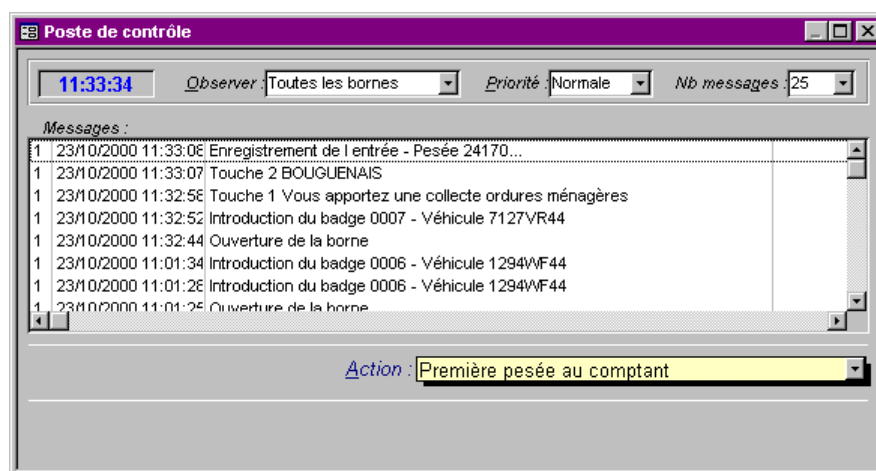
Poste de contrôle

11:33:34

Observer : Toutes les bornes

Priorité : Normale

Nb messages : 25

Messages :

| | | |
|---|---|---|
| 1 | 23/10/2000 11:33:08 | Enregistrement de l entrée - Pesée 24170... |
| 1 | 23/10/2000 11:33:07 | Touche 2 BOUGUENAIS |
| 1 | 23/10/2000 11:32:58 | Touche 1 Vous apportez une collecte ordures ménagères |
| 1 | 23/10/2000 11:32:52 | Introduction du badge 0007 - Véhicule 7127VR44 |
| 1 | 23/10/2000 11:32:44 | Ouverture de la borne |
| 1 | 23/10/2000 11:01:34 | Introduction du badge 0006 - Véhicule 1294WF44 |
| 1 | 23/10/2000 11:01:28 | Introduction du badge 0006 - Véhicule 1294WF44 |
| 1 | 23/10/2000 11:01:25 | Ouverture de la borne |

Action : Première pesée au comptant